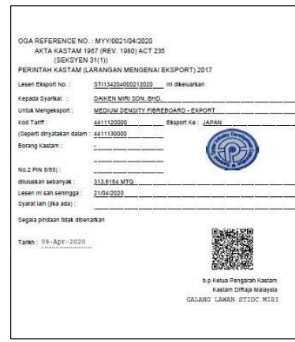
OGA REFERENCE NO. : MYY/0021/04/2020
AKTA KASTAM 1967 (REV. 1980) ACT 235
(SEKSYEN 31(1))
PERINTAH KASTAM (LARANGAN MENGENAI EKSPORT) 2017

Lesen Eksport No : ST113420400021 2020 ini dikeluarkan

Kepada Syarikat : DAIKEN MIRI SDN. BHD.

Untuk Mengeksport : MEDIUM DENSITY FIREBOARD - EXPORT

Kod Tariff : 4411120000 Eksport Ke : JAPAN

(Seperti dinyatakan dalam : 4411130000

Borang Kastam : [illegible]

No.2 PIN 6/59) : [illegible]

diluluskan sebanyak : 313.6164 MTQ

Lesen ini sah sehingga : 21/04/2020

Syarat lain (jika ada) : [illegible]

Segala pindaan tidak dibenarkan

Tarikh : 09-Apr-2020

b.p Ketua Pengarah Kastam
Kastam DiRaja Malaysia
GALANG LAWAN STIDC MIRI